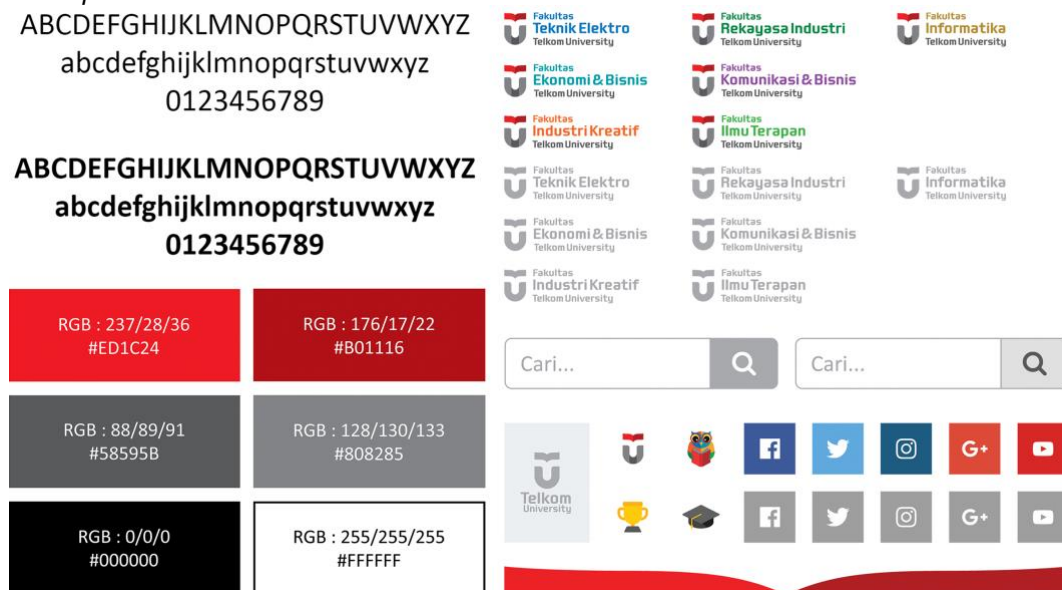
ABCDEFGHIJKLMNOPQRSTUVWXYZ
abcdefghijklmnopqrstuvwxyz
0123456789

ABCDEFGHIJKLMNOPQRSTUVWXYZ
abcdefghijklmnopqrstuvwxyz
0123456789

| RGB : 237/28/36 #ED1C24 | RGB : 176/17/22 #B01116 |
|---|---|
| RGB : 88/89/91 #58595B | RGB : 128/130/133 #808285 |
| RGB : 0/0/0 #000000 | RGB : 255/255/255 #FFFFFF |

Fakultas Teknik Elektro Telkom University
Fakultas Rekayasa Industri Telkom University
Fakultas Informatika Telkom University
Fakultas Ekonomi & Bisnis Telkom University
Fakultas Komunikasi & Bisnis Telkom University
Fakultas Industri Kreatif Telkom University
Fakultas Ilmu Terapan Telkom University
Fakultas Teknik Elektro Telkom University
Fakultas Rekayasa Industri Telkom University
Fakultas Informatika Telkom University
Fakultas Ekonomi & Bisnis Telkom University
Fakultas Komunikasi & Bisnis Telkom University
Fakultas Industri Kreatif Telkom University
Fakultas Ilmu Terapan Telkom University

Cari...
Cari...

Telkom University
G+
G+